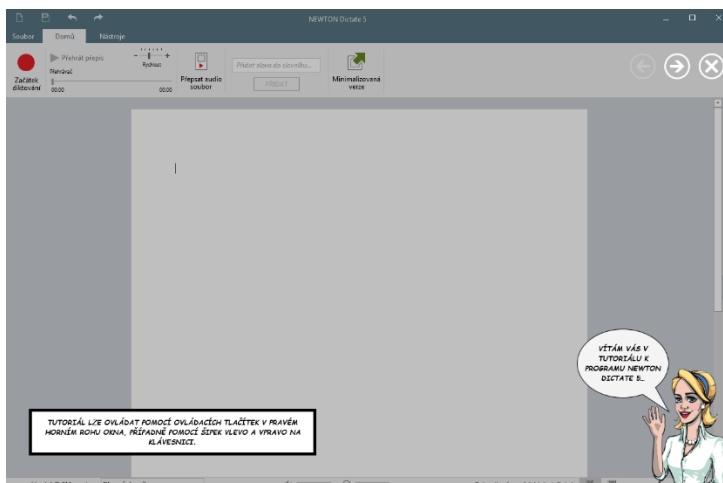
NEWTON Dictate 5

Soubor Domů Nástroje

Začátek diktování

Přehrát přepis

Nenahráno

00:00 00:00

Rychlost

Přepsat audio soubor

Přidat slovo do slovníku...

PŘIDAT

Minimalizovaná verze

VÍTÁM VÁS V TUTORIÁLU K PROGRAMU NEWTON DICTATE 5.

TUTORIÁL LZE OVLÁDAT POMOCÍ OVLÁDACÍCH TLAČÍTEK V PRAVÉM HORNÍM ROHU OKNA, PŘÍPADNĚ POMOCÍ ŠIPEK VLEVO A VPRAVO NA KLÁVESNICI.